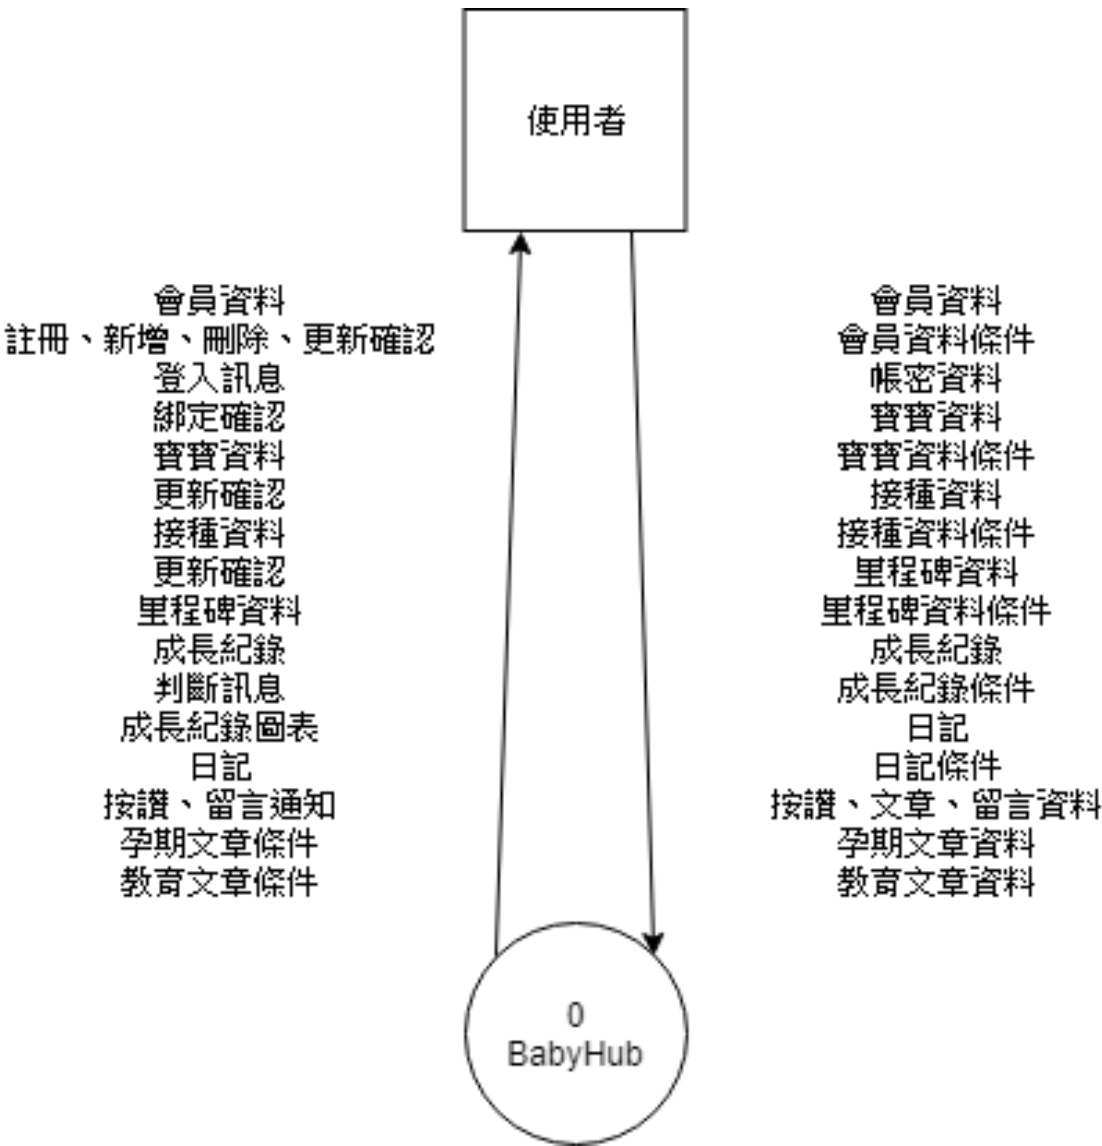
使用者

會員資料
註冊、新增、刪除、更新確認
登入訊息
綁定確認
寶寶資料
更新確認
接種資料
更新確認
里程碑資料
成長紀錄
判斷訊息
成長紀錄圖表
日記
按讚、留言通知
孕期文章條件
教育文章條件

會員資料
會員資料條件
帳密資料
寶寶資料
寶寶資料條件
接種資料
接種資料條件
里程碑資料
里程碑資料條件
成長紀錄
成長紀錄條件
日記
日記條件
按讚、文章、留言資料
孕期文章資料
教育文章資料

0
BabyHub